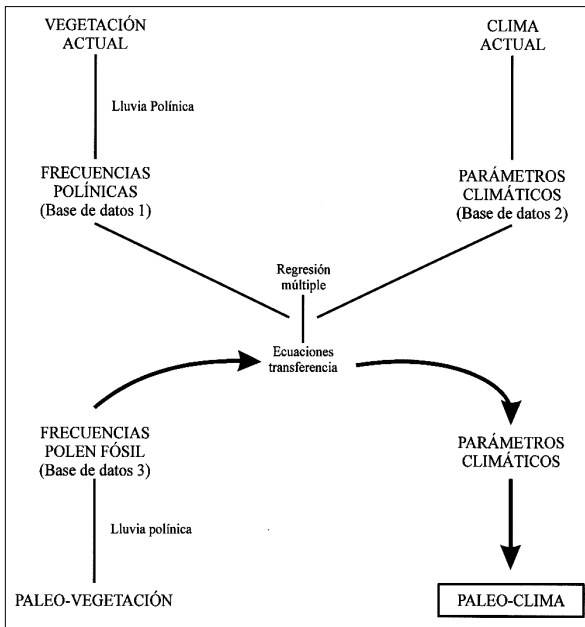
VEGETACIÓN ACTUAL

CLIMA ACTUAL

Lluvia Polínica

FRECUENCIAS POLÍNICAS (Base de datos 1)

PARÁMETROS CLIMÁTICOS (Base de datos 2)

Regresión múltiple

Ecuaciones transferencia

FRECUENCIAS POLEN FÓSIL (Base de datos 3)

PARÁMETROS CLIMÁTICOS

Lluvia polínica

PALEO-VEGETACIÓN

PALEO-CLIMA